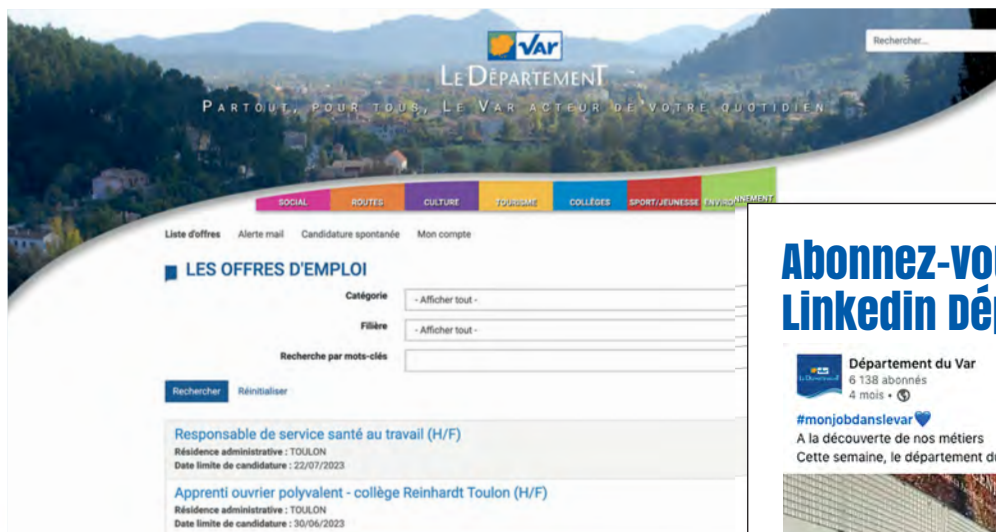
Rechercher...

Var
LE DÉPARTEMENT
PARTOUT, POUR TOUS, LE VAR ACTEUR DE VOTRE QUOTIDIEN

SOCIAL ROUTES CULTURE TOURISME COLLÈGES SPORT/JEUNESSE ENVIRONNEMENT

Liste d'offres Alerte mail Candidature spontanée Mon compte

LES OFFRES D'EMPLOI

Catégorie - Afficher tout -
Filière - Afficher tout -
Recherche par mots-clés

Rechercher Réinitialiser

Responsable de service santé au travail (H/F)
Résidence administrative : TOULON
Date limite de candidature : 22/07/2023

Apprenti ouvrier polyvalent - collège Reinhardt Toulon (H/F)
Résidence administrative : TOULON
Date limite de candidature : 30/06/2023

Abonnez-vou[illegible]
Linkedin Dép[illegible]

Département du Var
6 138 abonnés
4 mois •

#monjobdanslevar💙
A la découverte de nos métiers
Cette semaine, le département du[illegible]